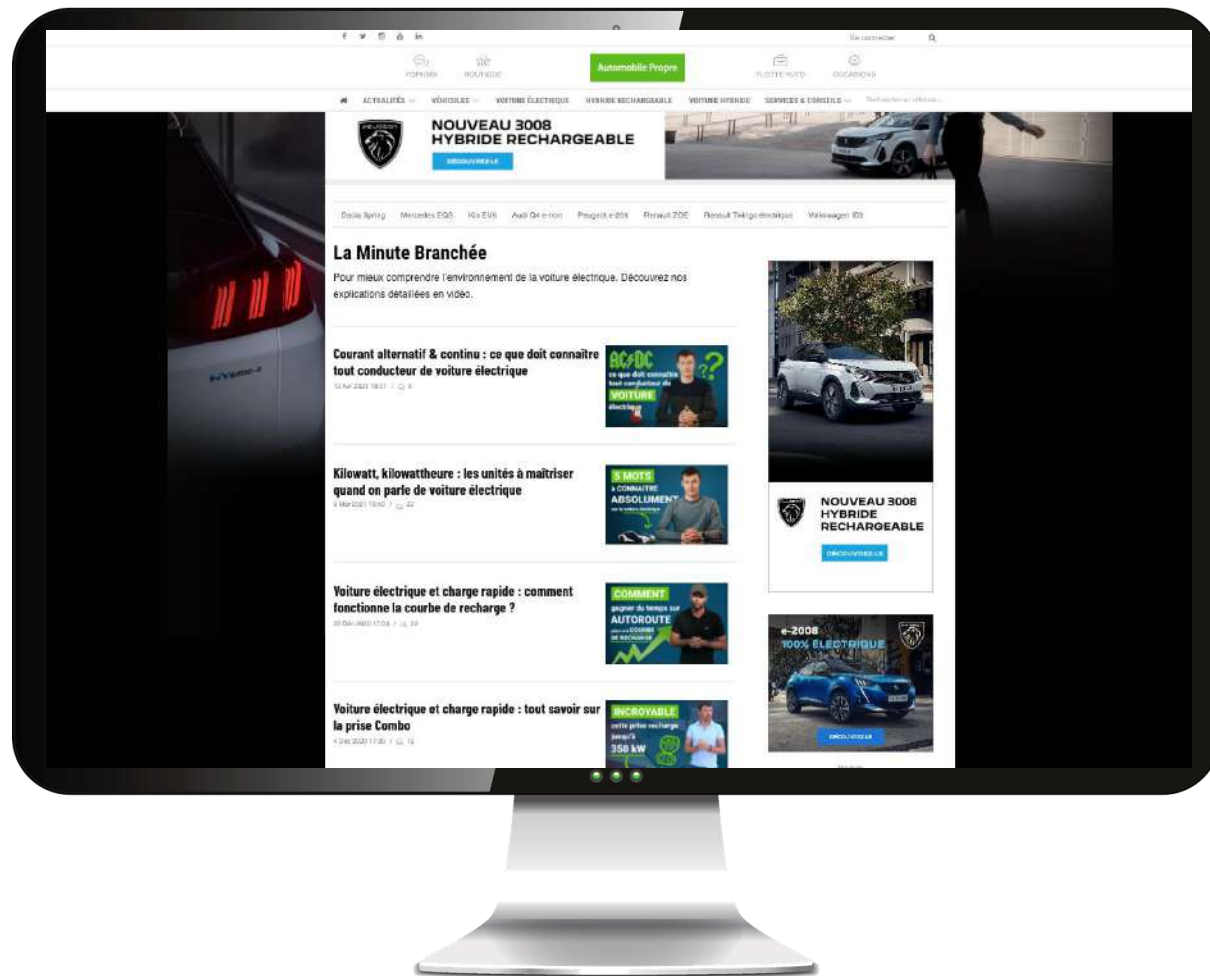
Se connecter

FORUMS BOUTIQUE Automobile Propre FLOTTE AUTO OCCASIONS

ACTUALITÉS VÉHICULES VOITURE ÉLECTRIQUE HYBRIDE RECHARGEABLE VOITURE HYBRIDE SERVICES & CONSEILS Rechercher un véhicule...

PEUGEOT NOUVEAU 3008 HYBRIDE RECHARGEABLE DÉCOUVREZ-LE

Dacia Spring Mercedes EQS Kia EV6 Audi Q4 e-tron Peugeot e-208 Renault ZOE Renault Twingo électrique Volkswagen ID3

La Minute Branchée

Pour mieux comprendre l'environnement de la voiture électrique. Découvrez nos explications détaillées en vidéo.

Courant alternatif & continu : ce que doit connaître tout conducteur de voiture électrique
12 Avr 2021 18:01 / 8

AC/DC ce que doit connaître tout conducteur de VOITURE électrique

Kilowatt, kilowattheure : les unités à maîtriser quand on parle de voiture électrique
5 Mar 2021 18:00 / 22

5 MOTS à CONNAÎTRE ABSOLUMENT

Voiture électrique et charge rapide : comment fonctionne la courbe de recharge ?
28 Déc 2020 17:00 / 33

COMMENT gagner du temps sur AUTOROUTE grâce à la COURBE DE RECHARGE

Voiture électrique et charge rapide : tout savoir sur la prise Combo
4 Déc 2020 17:30 / 12

INCROYABLE cette prise recharge jusqu'à 350 kW

NOUVEAU 3008 HYBRIDE RECHARGEABLE DÉCOUVREZ-LE

e-2008 100% ÉLECTRIQUE DÉCOUVREZ-LE